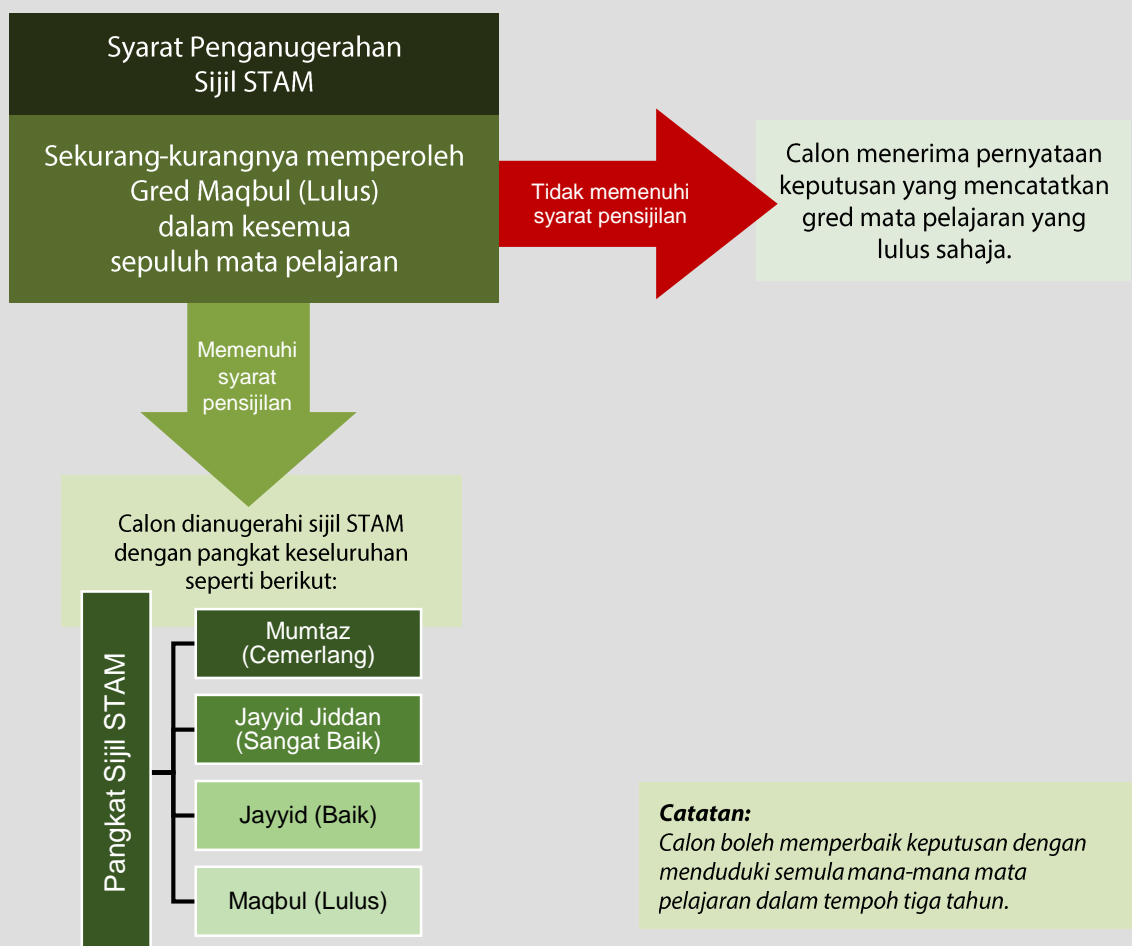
Syarat Penganugerahan Sijil STAM

Sekurang-kurangnya memperoleh Gred Maqbul (Lulus) dalam kesemua sepuluh mata pelajaran

Tidak memenuhi syarat pensijilan

Calon menerima pernyataan keputusan yang mencatatkan gred mata pelajaran yang lulus sahaja.

Memenuhi syarat pensijilan

Calon dianugerahi sijil STAM dengan pangkat keseluruhan seperti berikut:

Pangkat Sijil STAM

Mumtaz (Cemerlang)

Jayyid Jiddan (Sangat Baik)

Jayyid (Baik)

Maqbul (Lulus)

Catatan:
Calon boleh memperbaik keputusan dengan menduduki semula mana-mana mata pelajaran dalam tempoh tiga tahun.